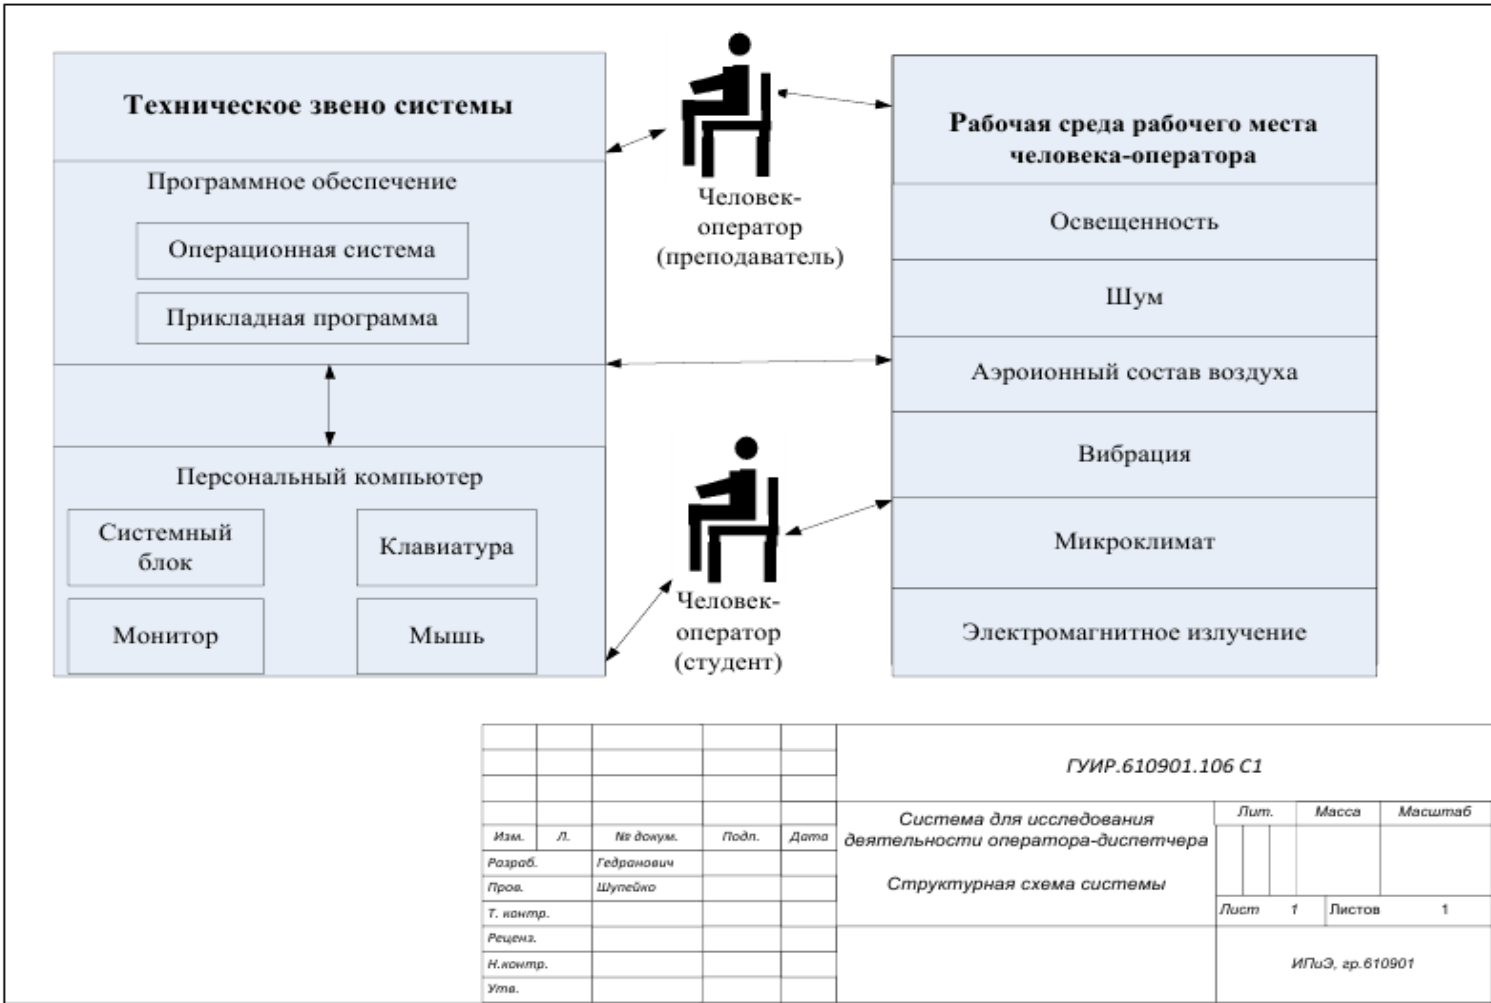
Техническое звено системы

Программное обеспечение

Операционная система

Прикладная программа

Персональный компьютер

Системный блок

Клавиатура

Монитор

Мышь

Человек-оператор (преподаватель)

Человек-оператор (студент)

Рабочая среда рабочего места человека-оператора

Освещенность

Шум

Аэроионный состав воздуха

Вибрация

Микроклимат

Электромагнитное излучение

ГУИР.610901.106 С1

| Изм. | Л. | № докум. | Подп. | Дата |
|---|---|---|---|---|
| Разраб. | | Гедранович | | |
| Пров. | | Шупейко | | |
| Т. контр. | | | | |
| Реценз. | | | | |
| Н.контр. | | | | |
| Утв. | | | | |

Система для исследования деятельности оператора-диспетчера

Структурная схема системы

| Лит. | Масса | Масштаб |
|---|---|---|

Лист 1 Листов 1

ИПиЭ, гр.610901